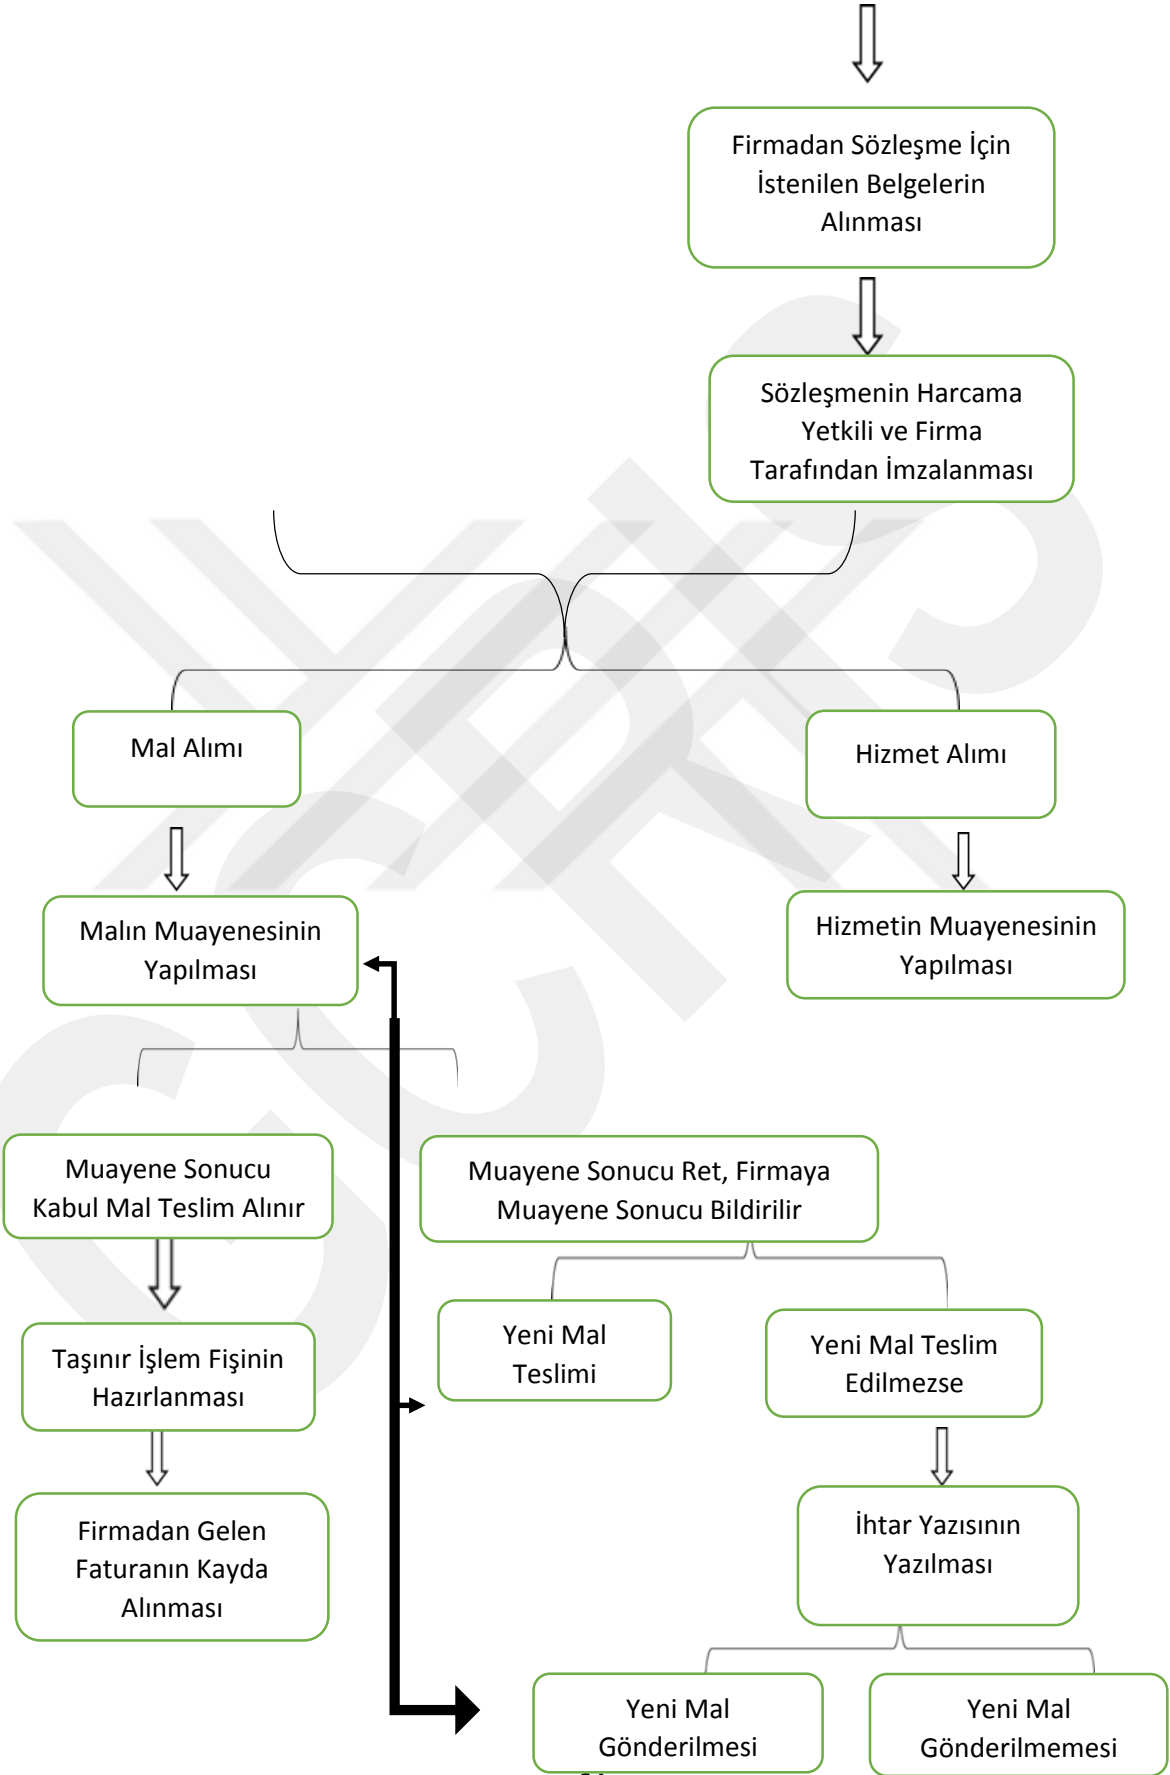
Firmadan Sözleşme İçin İstenilen Belgelerin Alınması

Sözleşmenin Harcama Yetkili ve Firma Tarafından İmzalanması

Mal Alımı

Hizmet Alımı

Malın Muayenesinin Yapılması

Hizmetin Muayenesinin Yapılması

Muayene Sonucu Kabul Mal Teslim Alınır

Muayene Sonucu Ret, Firmaya Muayene Sonucu Bildirilir

Taşınır İşlem Fişinin Hazırlanması

Yeni Mal Teslimi

Yeni Mal Teslim Edilmezse

Firmadan Gelen Faturanın Kayda Alınması

İhtar Yazısının Yazılması

Yeni Mal Gönderilmesi

Yeni Mal Gönderilmemesi